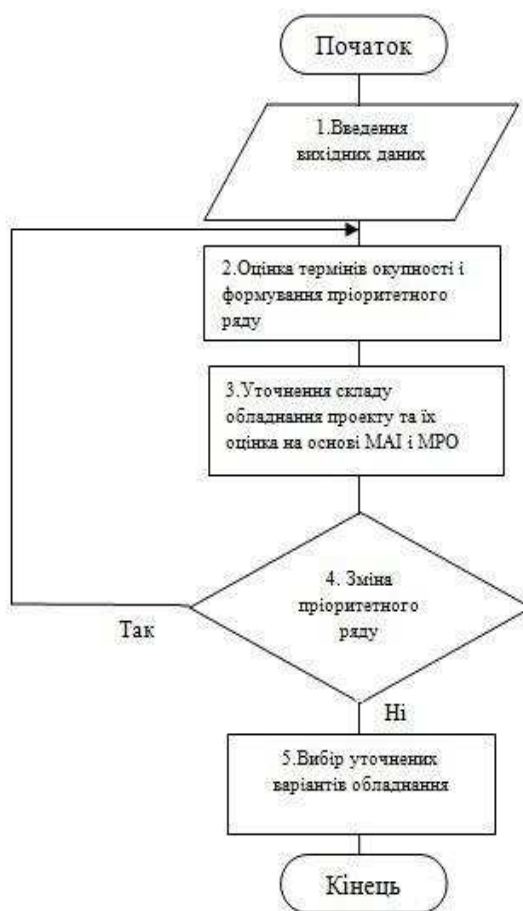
Початок

1.Введення вихідних даних

2.Оцінка термінів окупності і формування пріоритетного ряду

3.Уточнення складу обладнання проекту та їх оцінка на основі МАІ і МРО

4. Зміна пріоритетного ряду

Так

Ні

5.Вибір уточнених варіантів обладнання

Кінець